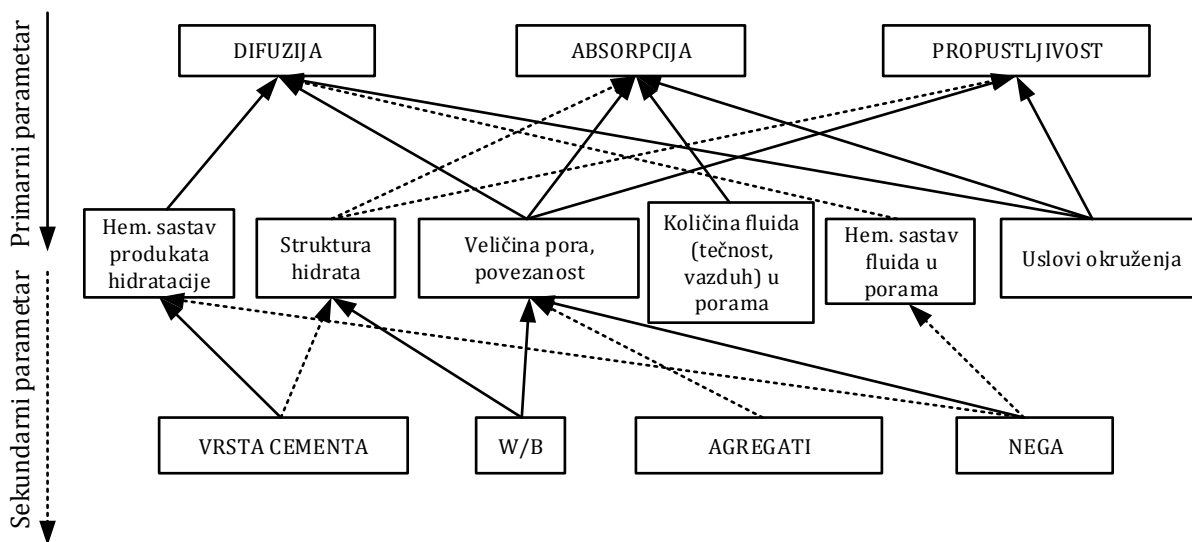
Primarni parametar

Sekundarni parametar

DIFUZIJA

ABSORPCIJA

PROPUSTLJIVOST

Hem. sastav produkata hidratacije

Struktura hidrata

Veličina pora, povezanost

Količina fluida (tečnost, vazduh) u porama

Hem. sastav fluida u porama

Uslovi okruženja

VRSTA CEMENTA

W/B

AGREGATI

NEGA